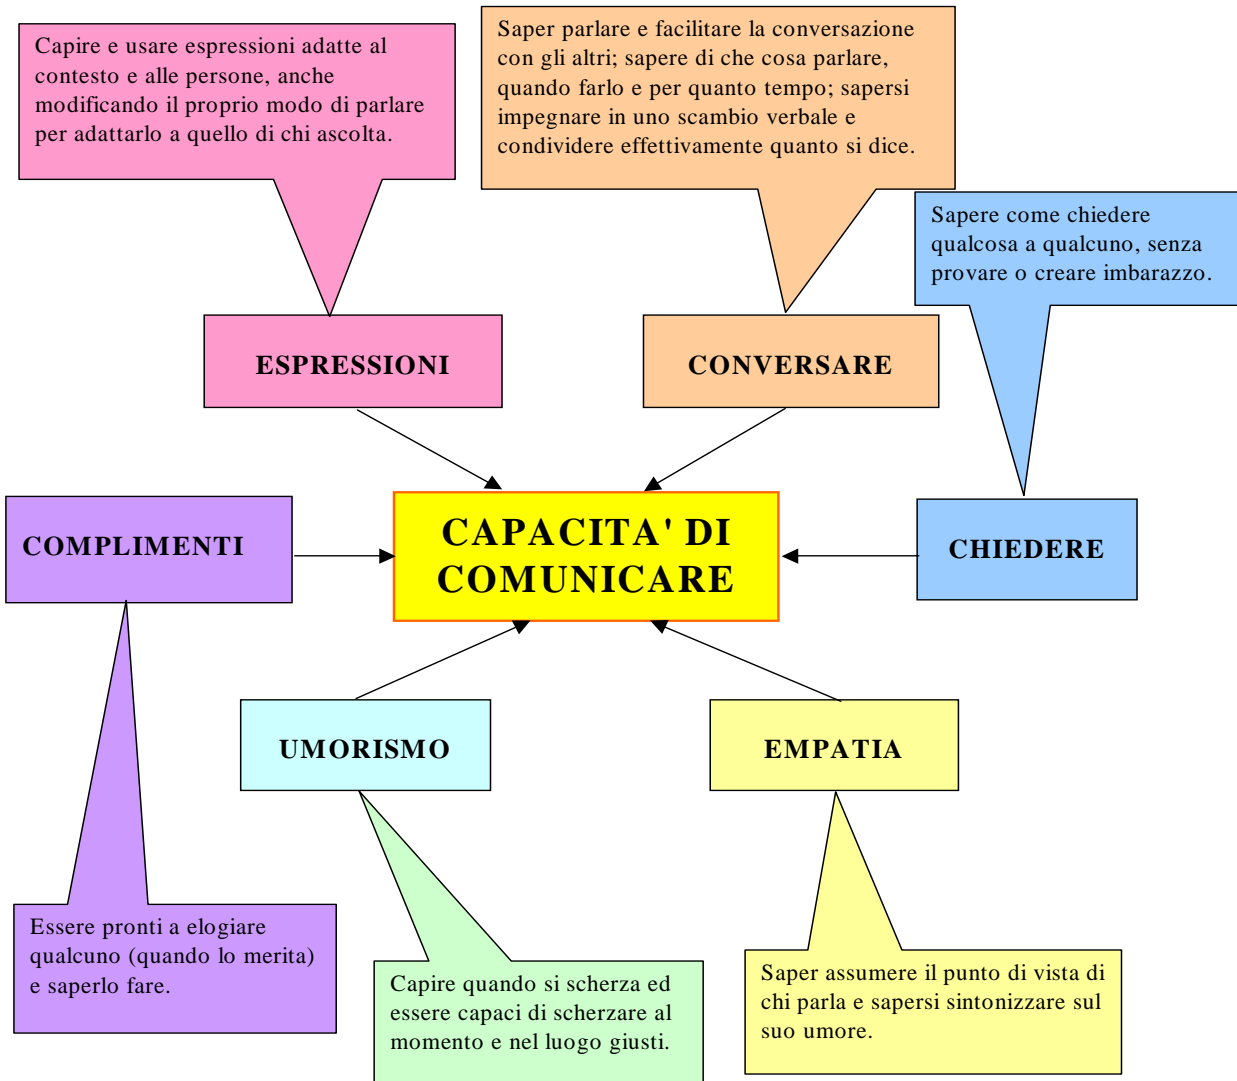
Capire e usare espressioni adatte al contesto e alle persone, anche modificando il proprio modo di parlare per adattarlo a quello di chi ascolta.

Saper parlare e facilitare la conversazione con gli altri; sapere di che cosa parlare, quando farlo e per quanto tempo; sapersi impegnare in uno scambio verbale e condividere effettivamente quanto si dice.

Sapere come chiedere qualcosa a qualcuno, senza provare o creare imbarazzo.

ESPRESSIONI

CONVERSARE

COMPLIMENTI

CAPACITA' DI COMUNICARE

CHIEDERE

UMORISMO

EMPATIA

Essere pronti a elogiare qualcuno (quando lo merita) e saperlo fare.

Capire quando si scherza ed essere capaci di scherzare al momento e nel luogo giusti.

Saper assumere il punto di vista di chi parla e sapersi sintonizzare sul suo umore.